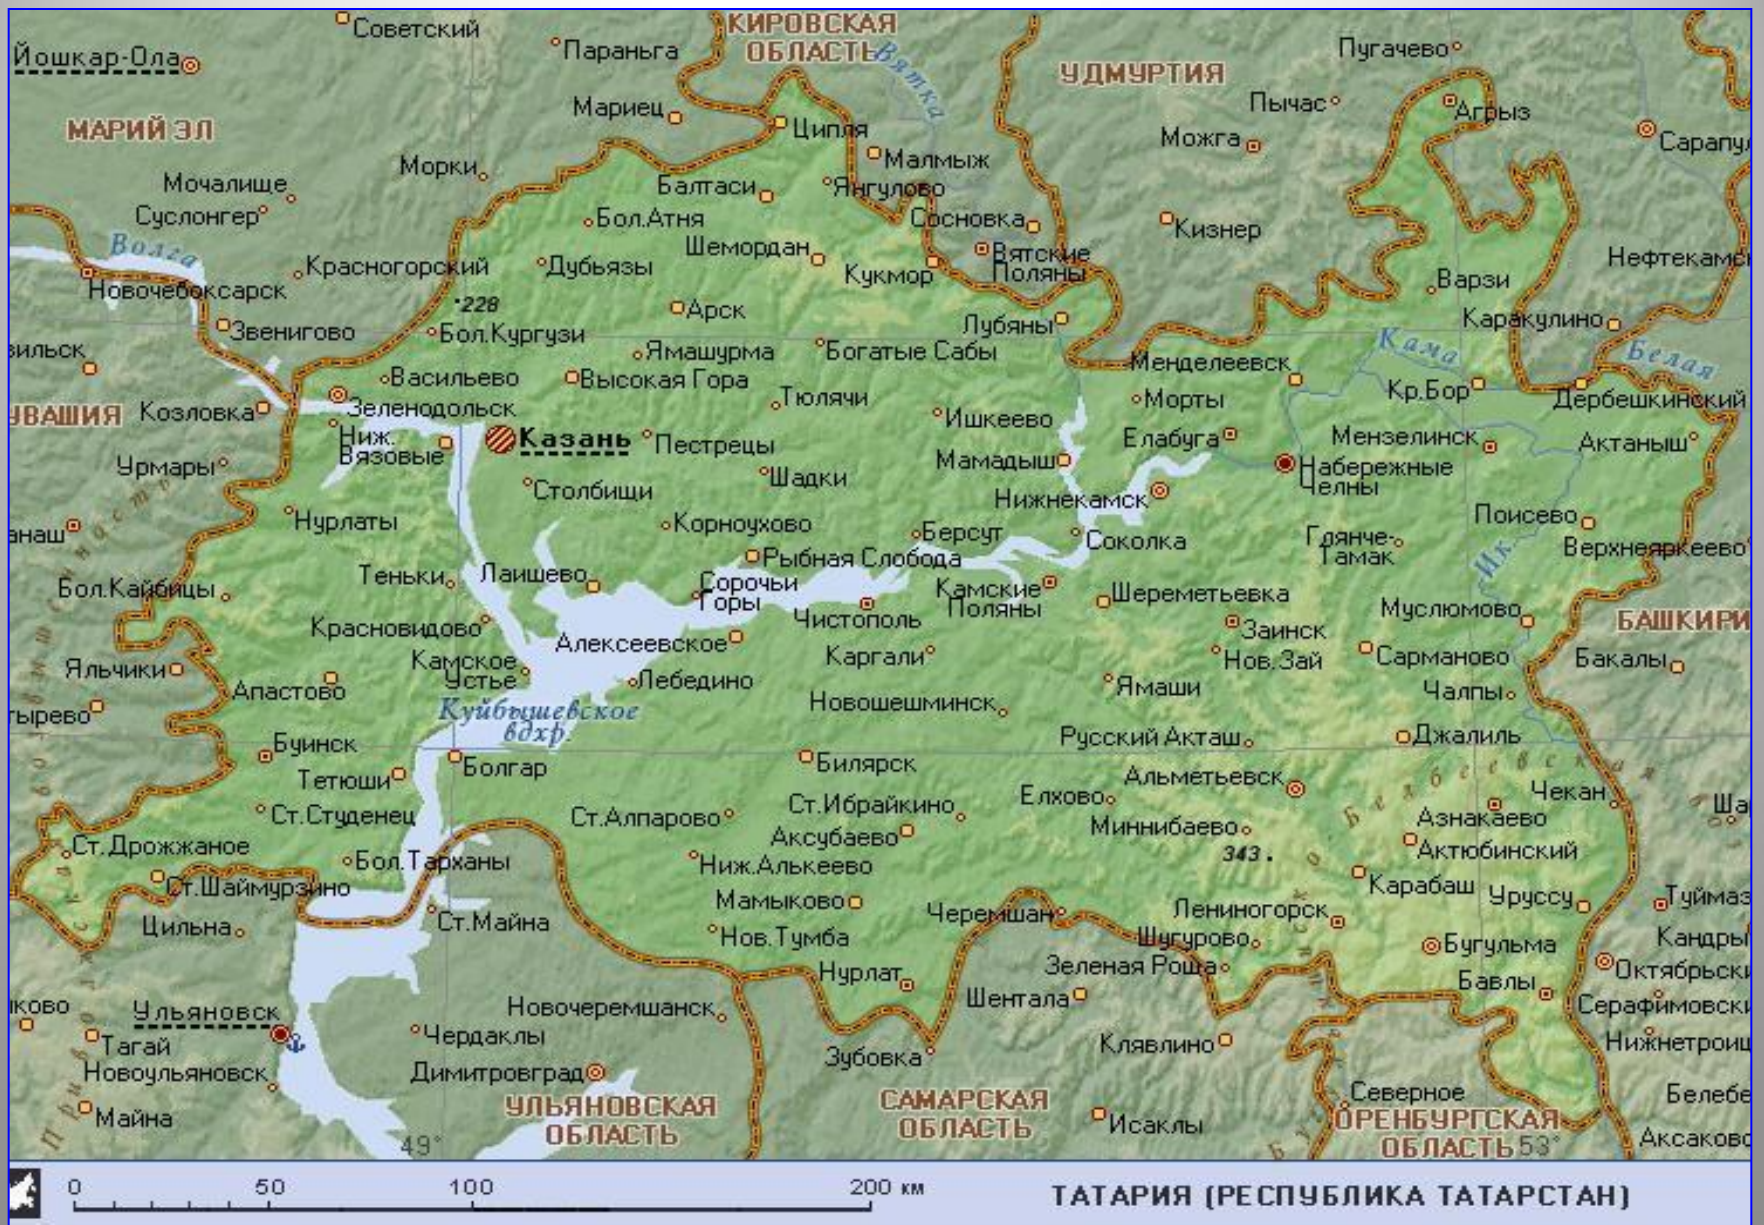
Йошкар-Ола
Советский
Параньга
КИРОВСКАЯ ОБЛАСТЬ
Вятка
УДМУРТИЯ
Пугачево
МАРИЙ ЭЛ
Мариец
Ципья
Пычас
Агрыз
Сарапул
Мочалище
Морки
Малмыж
Можга
Суслонгер
Балтаси
Янгулово
Бол.Атня
Сосновка
Кизнер
Волга
Красногорский
Дубьязы
Шемордан
Вятские Поляны
Нефтекамск
Новочебоксарск
228
Кукмор
Варзи
Арск
Звенигово
Бол.Кургузи
Лубяны
Каракулино
Ямашурма
Богатые Сабы
Кама
Белая
Менделеевск
Васильево
Высокая Гора
Тюлячи
Мурты
Кр.Бор
Дербешкинский
Козловка
Зеленодольск
Ишкеево
ЧУВАШИЯ
Ниж. Вязовые
Казань
Пестрецы
Елабуга
Мензелинск
Актаныш
Урмары
Мамадыш
Набережные Челны
Шадки
Столбищи
Нижнекамск
Нурлаты
Корноухово
Поисево
Берсут
Соколка
Гряче-Тамак
Тенькы
Лаишево
Рыбная Слобода
Верхнеяркеево
Бол.Кайбицы
Сорочьи Горы
Камские Поляны
Шереметьевка
Чистополь
Муслюмово
БАШКИРИЯ
Красновидово
Заинск
Алексеевское
Каргали
Нов.Зай
Сарманово
Бакалы
Яльчики
Камское Устье
Лебедино
Ямаши
Чалпы
Апастово
Новошешминск
Куйбышевское вдхр.
Русский Акташ
Джалиль
Буинск
Болгар
Билярск
Тетюши
Альметьевск
Чекан
Ст.Студенец
Ст.Ибрайкино
Елхово
Ст.Алпарово
Миннибаево
Азнакаево
Ст.Дрожжаное
Аксубаево
343
Актюбинский
Бол.Тарханы
Ниж.Алькеево
Ст.Шаймурзино
Карабаш
Уруссу
Туймазы
Мамыково
Черемшан
Лениногорск
Цильна
Ст.Майна
Шугурово
Бугульма
Кандры
Нов.Тумба
Зеленая Роща
Октябрьский
Нурлат
Бавлы
Шентала
Серафимовский
Новочеремшанск
Ульяновск
Чердаклы
Клявлино
Нижнетроицкий
Тагай
Зубовка
Новоульяновск
Димитровград
Северное
Белебей
Майна
УЛЬЯНОВСКАЯ ОБЛАСТЬ
САМАРСКАЯ ОБЛАСТЬ
Исаклы
ОРЕНБУРГСКАЯ ОБЛАСТЬ
Аксаково
49°
53°
0
50
100
200 км
ТАТАРИЯ (РЕСПУБЛИКА ТАТАРСТАН)